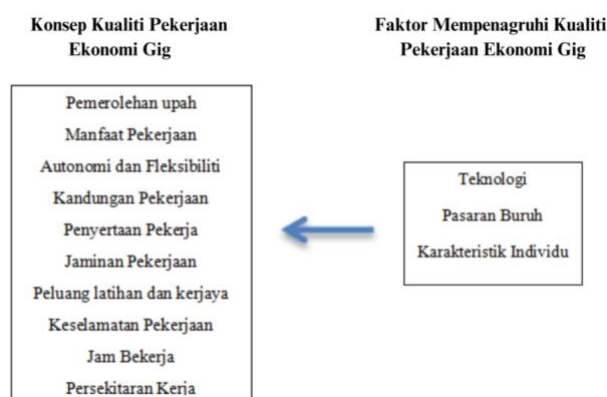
Konsep Kualiti Pekerjaan Ekonomi Gig

Pemerolehan upah
Manfaat Pekerjaan
Autonomi dan Fleksibiliti
Kandungan Pekerjaan
Penyertaan Pekerja
Jaminan Pekerjaan
Peluang latihan dan kerjaya
Keselamatan Pekerjaan
Jam Bekerja
Persekitaran Kerja

Faktor Mempenagruhi Kualiti Pekerjaan Ekonomi Gig

Teknologi
Pasaran Buruh
Karakteristik Individu